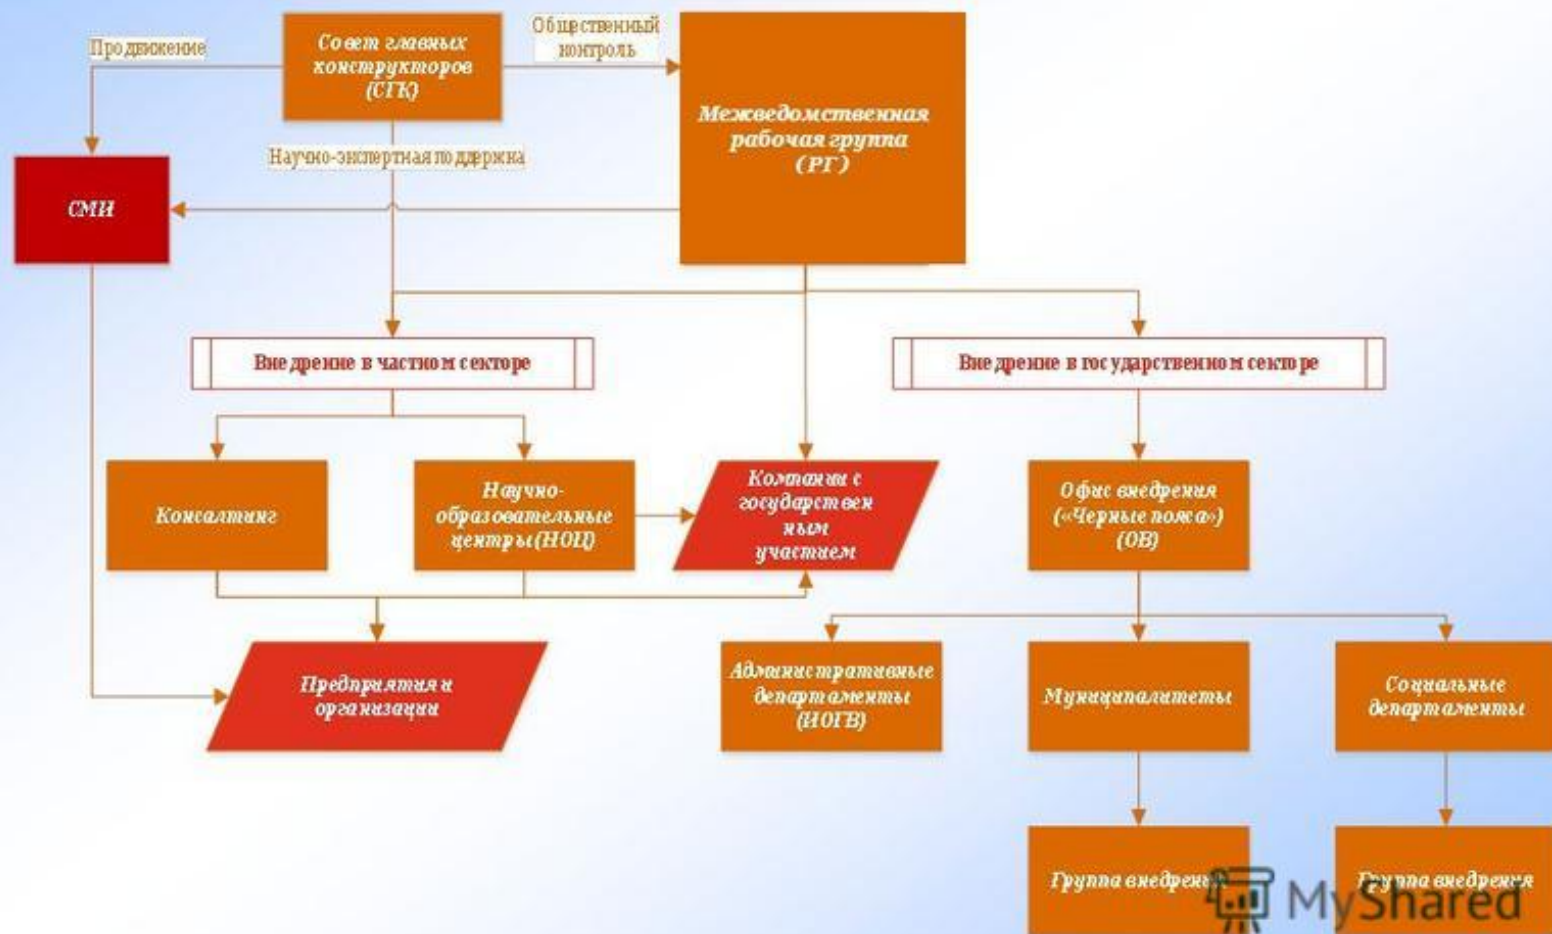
Продвижение

Совет главных конструкторов (СГК)

Общественный контроль

Межведомственная рабочая группа (РГ)

Научно-экспертная поддержка

СМИ

Внедрение в частном секторе

Внедрение в государственном секторе

Консалтинг

Научно-образовательные центры (НОЦ)

Компании с государственным участием

Офис внедрения («Черные пояса») (ОВ)

Предприятия и организации

Административные департаменты (ИОГВ)

Муниципалитеты

Социальные департаменты

Группа внедрения

Группа внедрения

MyShared